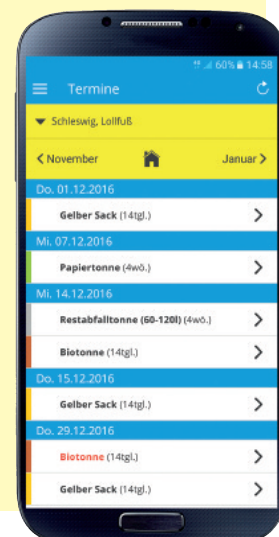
60% 14:58

Termine

Schleswig, Lollfuß

< November

Januar >

Do. 01.12.2016

Gelber Sack (14tgl.)

Mi. 07.12.2016

Papiertonne (4wö.)

Mi. 14.12.2016

Restabfalltonne (60-120l) (4wö.)

Biotonne (14tgl.)

Do. 15.12.2016

Gelber Sack (14tgl.)

Do. 29.12.2016

Biotonne (14tgl.)

Gelber Sack (14tgl.)